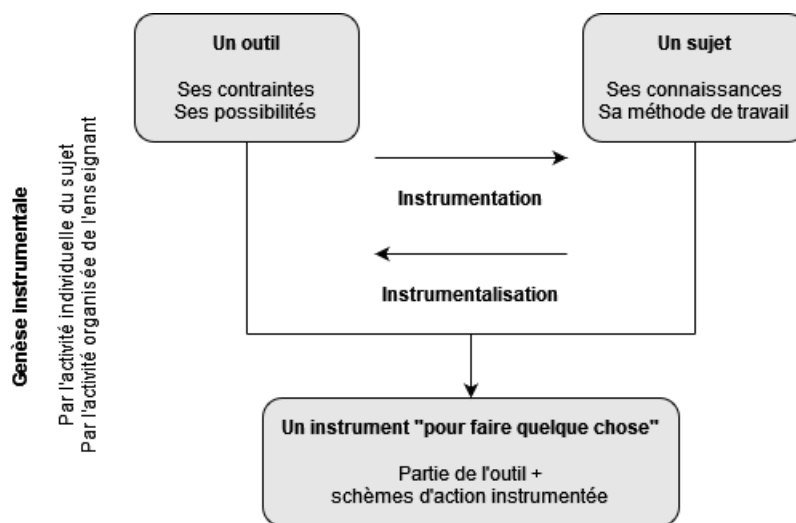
Genèse Instrumentale

Par l'activité individuelle du sujet
Par l'activité organisée de l'enseignant

Un outil

Ses contraintes
Ses possibilités

Un sujet

Ses connaissances
Sa méthode de travail

Instrumentation

Instrumentalisation

Un instrument "pour faire quelque chose"

Partie de l'outil +
schèmes d'action instrumentée